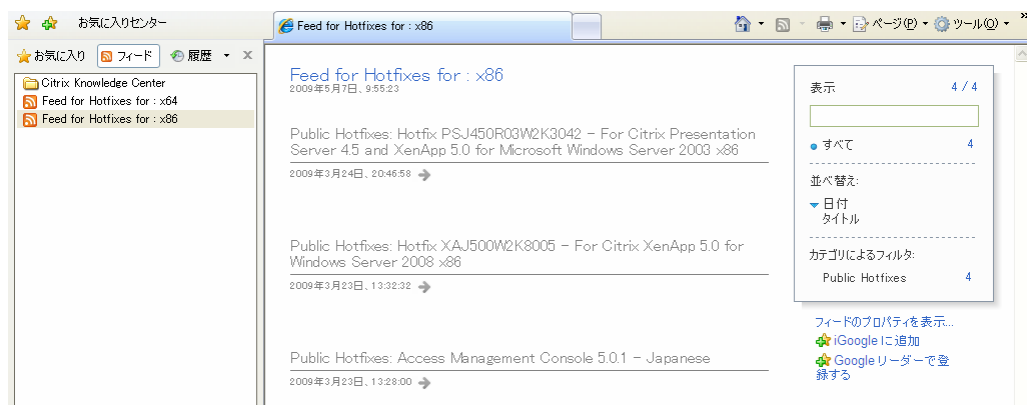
お気に入りセンター

Feed for Hotfixes for : x86

ページ(P) ツール(O)

お気に入り フィード 履歴

Citrix Knowledge Center
Feed for Hotfixes for : x64
Feed for Hotfixes for : x86

Feed for Hotfixes for : x86
2009年5月7日、9:55:23

Public Hotfixes: Hotfix PSJ450R03W2K3042 - For Citrix Presentation Server 4.5 and XenApp 5.0 for Microsoft Windows Server 2003 x86
2009年3月24日、20:46:58

Public Hotfixes: Hotfix XAJ500W2K8005 - For Citrix XenApp 5.0 for Windows Server 2008 x86
2009年3月23日、13:32:32

Public Hotfixes: Access Management Console 5.0.1 - Japanese
2009年3月23日、13:28:00

表示 4 / 4

すべて 4

並べ替え:

日付
タイトル

カテゴリによるフィルタ:

Public Hotfixes 4

フィードのプロパティを表示...
iGoogle に追加
Google リーダーで登録する